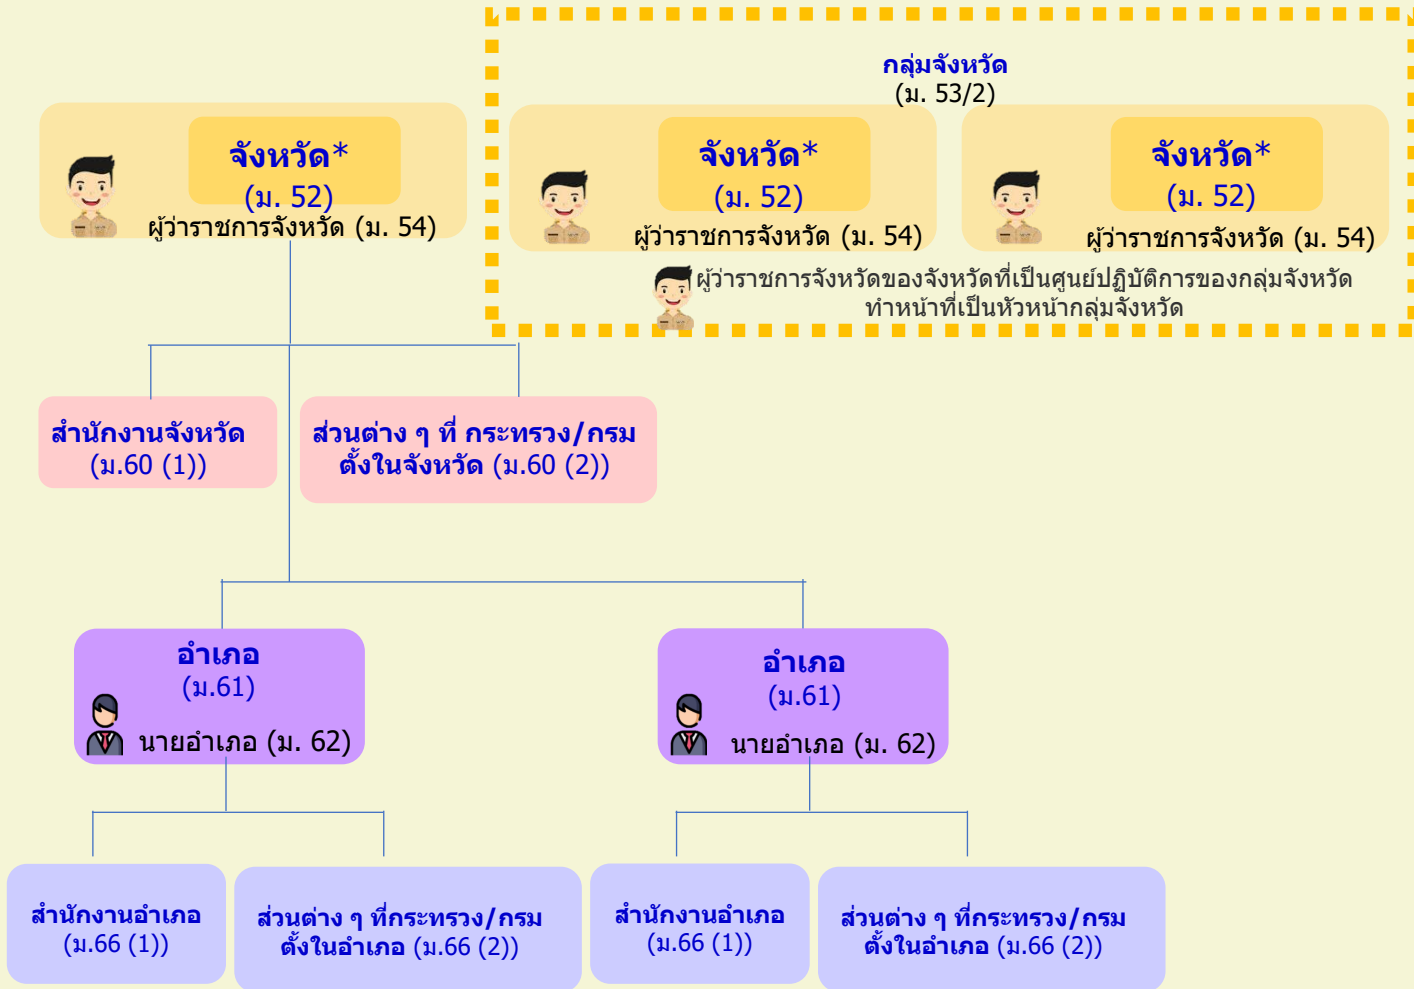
จังหวัด*
(ม. 52)
ผู้ว่าราชการจังหวัด (ม. 54)

กลุ่มจังหวัด
(ม. 53/2)

จังหวัด*
(ม. 52)
ผู้ว่าราชการจังหวัด (ม. 54)

จังหวัด*
(ม. 52)
ผู้ว่าราชการจังหวัด (ม. 54)

ผู้ว่าราชการจังหวัดของจังหวัดที่เป็นศูนย์ปฏิบัติการของกลุ่มจังหวัด ทำหน้าที่เป็นหัวหน้ากลุ่มจังหวัด

สำนักงานจังหวัด
(ม.60 (1))

ส่วนต่าง ๆ ที่ กระทรวง/กรม ตั้งในจังหวัด (ม.60 (2))

อำเภอ
(ม.61)
นายอำเภอ (ม. 62)

อำเภอ
(ม.61)
นายอำเภอ (ม. 62)

สำนักงานอำเภอ
(ม.66 (1))

ส่วนต่าง ๆ ที่กระทรวง/กรม ตั้งในอำเภอ (ม.66 (2))

สำนักงานอำเภอ
(ม.66 (1))

ส่วนต่าง ๆ ที่กระทรวง/กรม ตั้งในอำเภอ (ม.66 (2))